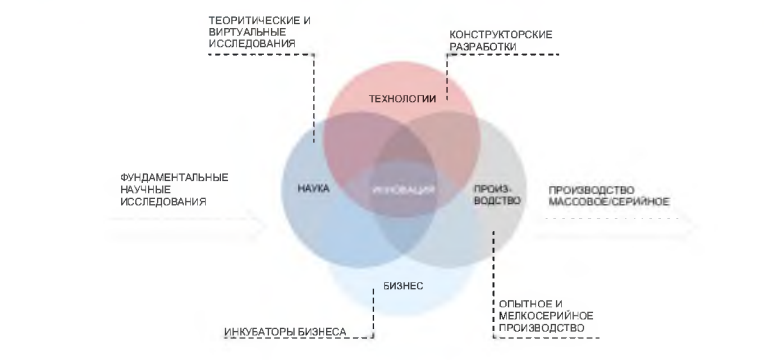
ТЕОРИТИЧЕСКИЕ И ВИРТУАЛЬНЫЕ ИССЛЕДОВАНИЯ

КОНСТРУКТОРСКИЕ РАЗРАБОТКИ

ТЕХНОЛОГИИ

ФУНДАМЕНТАЛЬНЫЕ НАУЧНЫЕ ИССЛЕДОВАНИЯ

НАУКА

ИННОВАЦИЯ

ПРОИЗ-ВОДСТВО

ПРОИЗВОДСТВО МАССОВОЕ/СЕРИЙНОЕ

БИЗНЕС

ОПЫТНОЕ И МЕЛКОСЕРИЙНОЕ ПРОИЗВОДСТВО

ИНКУБАТОРЫ БИЗНЕСА